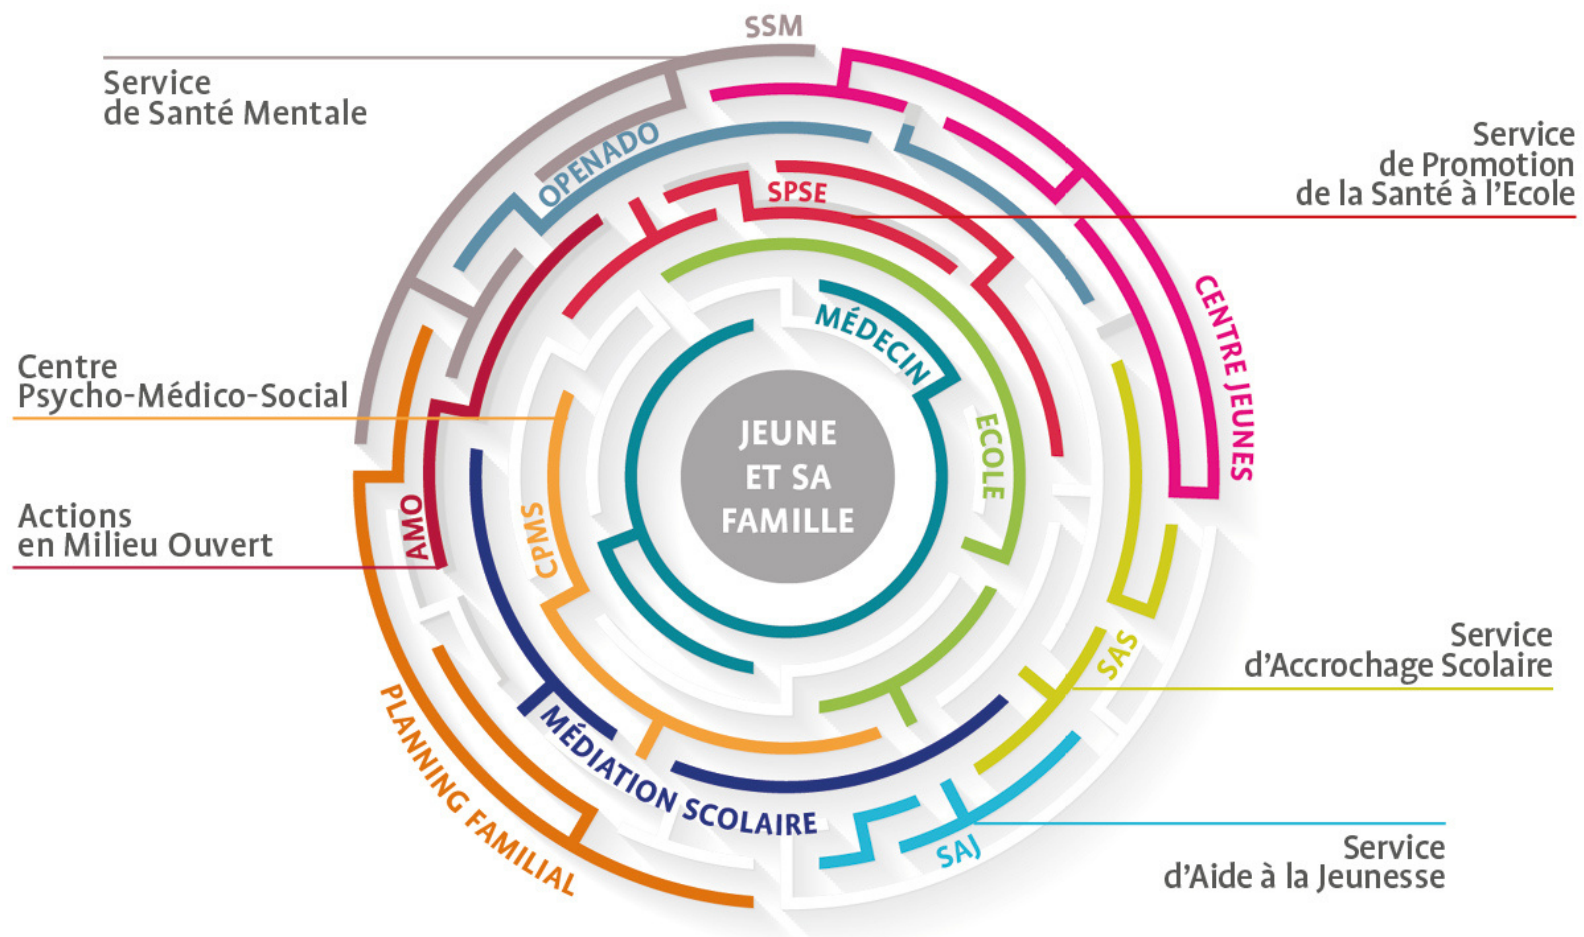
SSM

Service
de Santé Mentale

OPENADO

SPSE

Service
de Promotion
de la Santé à l'Ecole

CENTRE JEUNES

Centre
Psycho-Médico-Social

MÉDECIN

ECOLE

JEUNE
ET SA
FAMILLE

Actions
en Milieu Ouvert

AMO

CPMS

SAS

Service
d'Accrochage Scolaire

PLANNING FAMILIAL

MÉDIATION SCOLAIRE

SAJ

Service
d'Aide à la Jeunesse